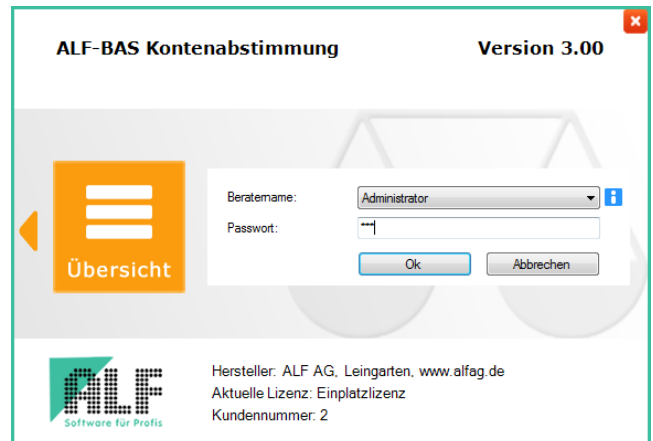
ALF-BAS Kontenabstimmung

Version 3.00

Übersicht

Beratername: Administrator

Passwort: ***

Ok

Abbrechen

ALF
Software für Profis

Hersteller: ALF AG, Leingarten, www.alfag.de
Aktuelle Lizenz: Einplatzlizenz
Kundennummer: 2